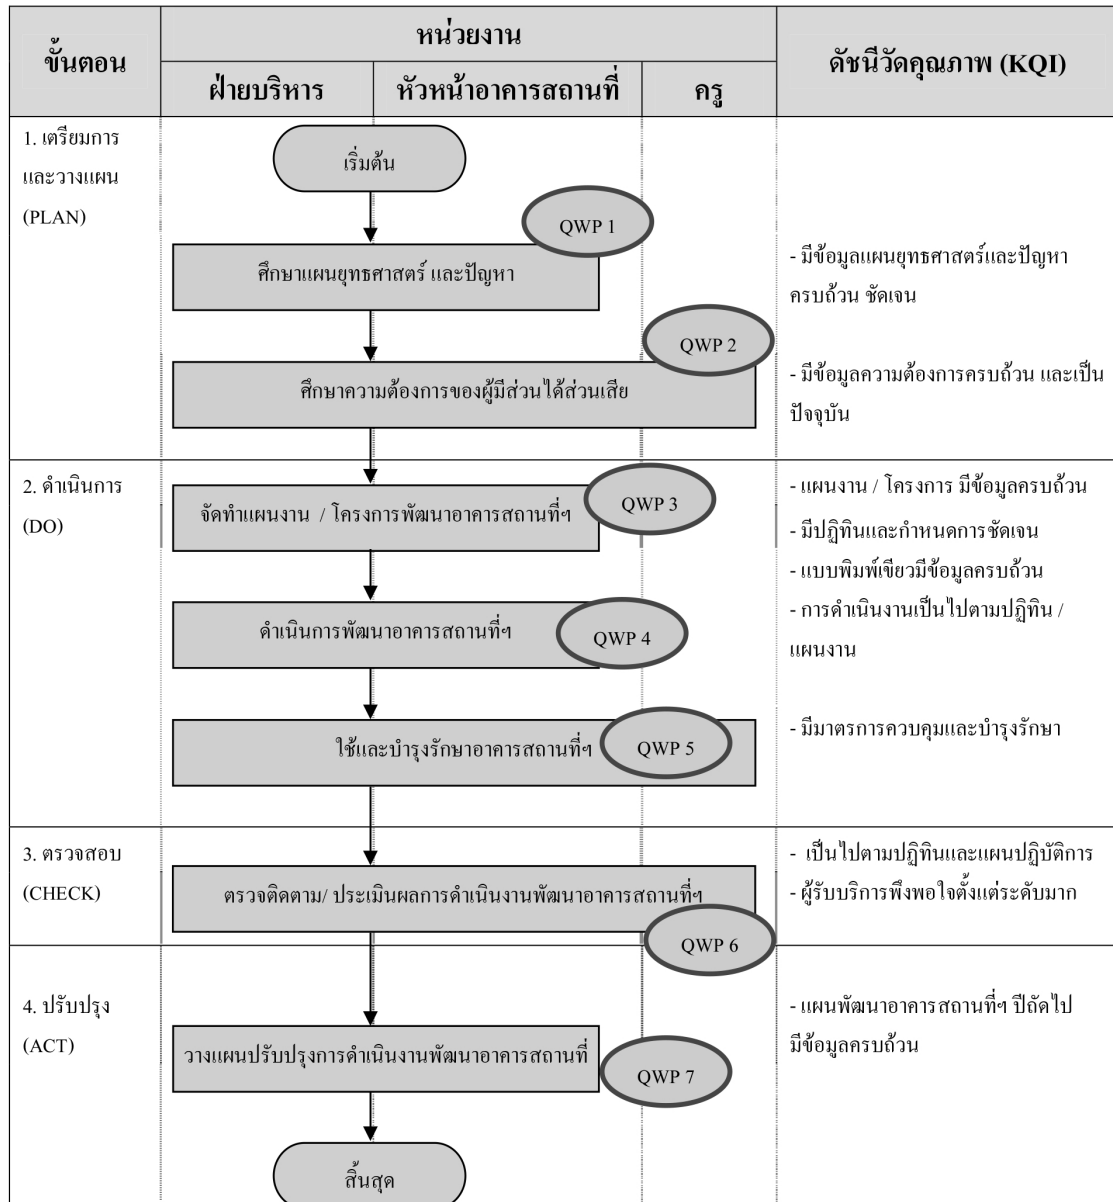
| ขั้นตอน | หน่วยงาน | | | ดัชนีวัดคุณภาพ (KQI) |
|---|---|---|---|---|
| | ฝ่ายบริหาร | หัวหน้าอาคารสถานที่ | ครู | |
| 1. เตรียมการและวางแผน (PLAN) | เริ่มต้น<br>QWP 1<br>ศึกษาแผนยุทธศาสตร์ และปัญหา<br>QWP 2<br>ศึกษาความต้องการของผู้มีส่วนได้ส่วนเสีย | | | - มีข้อมูลแผนยุทธศาสตร์และปัญหาครบถ้วน ชัดเจน<br>- มีข้อมูลความต้องการครบถ้วน และเป็นปัจจุบัน |
| 2. ดำเนินการ (DO) | จัดทำแผนงาน / โครงการพัฒนาอาคารสถานที่ฯ<br>QWP 3<br>ดำเนินการพัฒนาอาคารสถานที่ฯ<br>QWP 4<br>ใช้และบำรุงรักษาอาคารสถานที่ฯ<br>QWP 5 | | | - แผนงาน / โครงการ มีข้อมูลครบถ้วน<br>- มีปฏิทินและกำหนดการชัดเจน<br>- แบบพิมพ์เขียวมีข้อมูลครบถ้วน<br>- การดำเนินงานเป็นไปตามปฏิทิน / แผนงาน<br>- มีมาตรการควบคุมและบำรุงรักษา |
| 3. ตรวจสอบ (CHECK) | ตรวจติดตาม/ ประเมินผลการดำเนินงานพัฒนาอาคารสถานที่ฯ<br>QWP 6 | | | - เป็นไปตามปฏิทินและแผนปฏิบัติการ<br>- ผู้รับบริการพึงพอใจตั้งแต่ระดับมาก |
| 4. ปรับปรุง (ACT) | วางแผนปรับปรุงการดำเนินงานพัฒนาอาคารสถานที่<br>QWP 7<br>สิ้นสุด | | | - แผนพัฒนาอาคารสถานที่ฯ ปีถัดไปมีข้อมูลครบถ้วน |